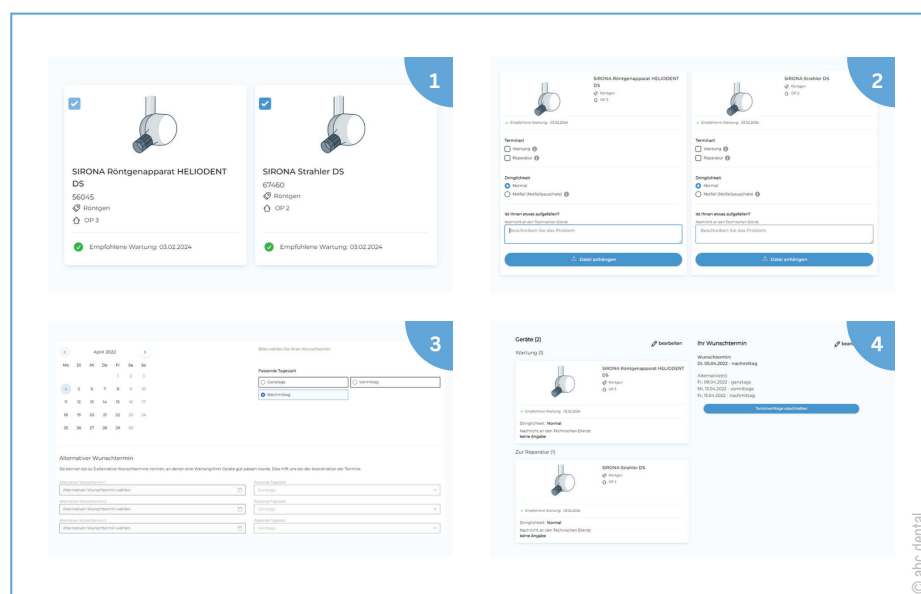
1

SIRONA Röntgenapparat HELIODENT DS
56045
Röntgen
OP 3
Empfohlene Wartung: 03.02.2024

SIRONA Strahler DS
67460
Röntgen
OP 2
Empfohlene Wartung: 03.02.2024

2

SIRONA Röntgenapparat HELIODENT DS
Röntgen
OP 3
Empfohlene Wartung: 03.02.2024
Terminart
Wartung
Reparatur
Dringlichkeit
Normal
Notfall (Betriebsausfall)
Ist Ihnen etwas aufgefallen?
Nachricht an den Technischen Dienst
Beschreiben Sie das Problem
Datei anhängen

SIRONA Strahler DS
Röntgen
OP 2
Empfohlene Wartung: 03.02.2024
Terminart
Wartung
Reparatur
Dringlichkeit
Normal
Notfall (Betriebsausfall)
Ist Ihnen etwas aufgefallen?
Nachricht an den Technischen Dienst
Beschreiben Sie das Problem
Datei anhängen

3

April 2022
Mo Di Mi Do Fr Sa So
1 2 3
4 5 6 7 8 9 10
11 12 13 14 15 16 17
18 19 20 21 22 23 24
25 26 27 28 29 30

Bitte wählen Sie Ihren Wunschtermin
Passende Tageszeit
Ganztags
Vormittag
Nachmittag

Alternativer Wunschtermin
Sie können bis zu 3 alternative Wunschtermine nennen, an denen eine Wartung Ihrer Geräte gut passen würde. Dies hilft uns bei der Koordination der Termine.
Alternativer Wunschtermin wählen
Ganztags
Alternativer Wunschtermin wählen
Ganztags
Alternativer Wunschtermin wählen
Ganztags

4

Geräte (2)
bearbeiten
Wartung (1)
SIRONA Röntgenapparat HELIODENT DS
Röntgen
OP 3
Empfohlene Wartung: 03.02.2024
Dringlichkeit: Normal
Nachricht an den Technischen Dienst:
keine Angabe
Zur Reparatur (1)
SIRONA Strahler DS
Röntgen
OP 2
Empfohlene Wartung: 03.02.2024
Dringlichkeit: Normal
Nachricht an den Technischen Dienst:
keine Angabe

Ihr Wunschtermin
bearbeiten
Wunschtermin:
Di, 05.04.2022 - nachmittag
Alternativ(en):
Fr, 08.04.2022 - ganztags
Mi, 13.04.2022 - vormittags
Fr, 15.04.2022 - nachmittag
Terminanfrage abschicken

© abc dental